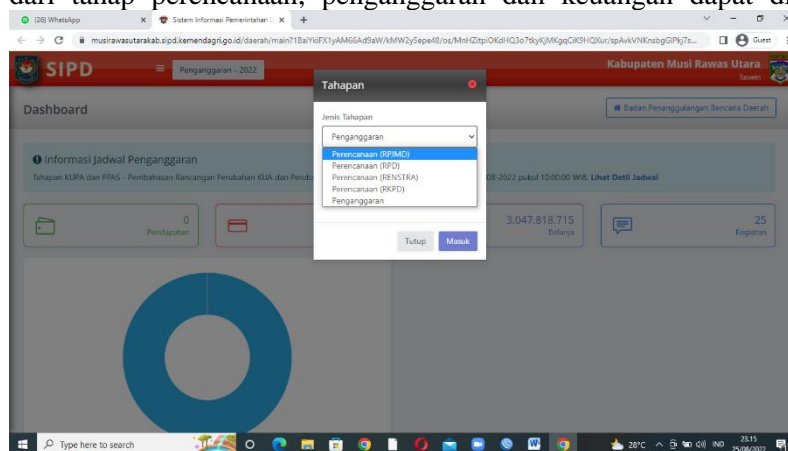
dari tahap perencanaan, penganggaran dan keuangan dapat di

(26) WhatsApp
Sistem Informasi Pemerintahan D
musirawasutarakab.sipd.kemendagri.go.id/daerah/main?1BaiYkiFX1yAM66Ad9aW/kMW2y5epe48/os/MnHZitpIOKdHQ3o7tkyKjMKgqCiK9HQXur/spAvkVNKnsbgGiPkj7s...
Guest

SIPD
Penganggaran - 2022
Kabupaten Musi Rawas Utara
Tasiwin

Dashboard
Badan Penanggulangan Bencana Daerah

Informasi Jadwal Penganggaran
Tahapan KUPA dan PPAS - Pembahasan Rancangan Perubahan KUA dan Perub
08-2022 pukul 10:00:00 WIB. Lihat Detil Jadwal

0
Pendapatan

3.047.818.715
Belanja

25
Kegiatan

Tahapan
Jenis Tahapan
Penganggaran
Perencanaan (RPJMD)
Perencanaan (RPD)
Perencanaan (RENSTRA)
Perencanaan (RKPD)
Penganggaran
Tutup
Masuk

Type here to search
28°C
IND
23.15
25/08/2022